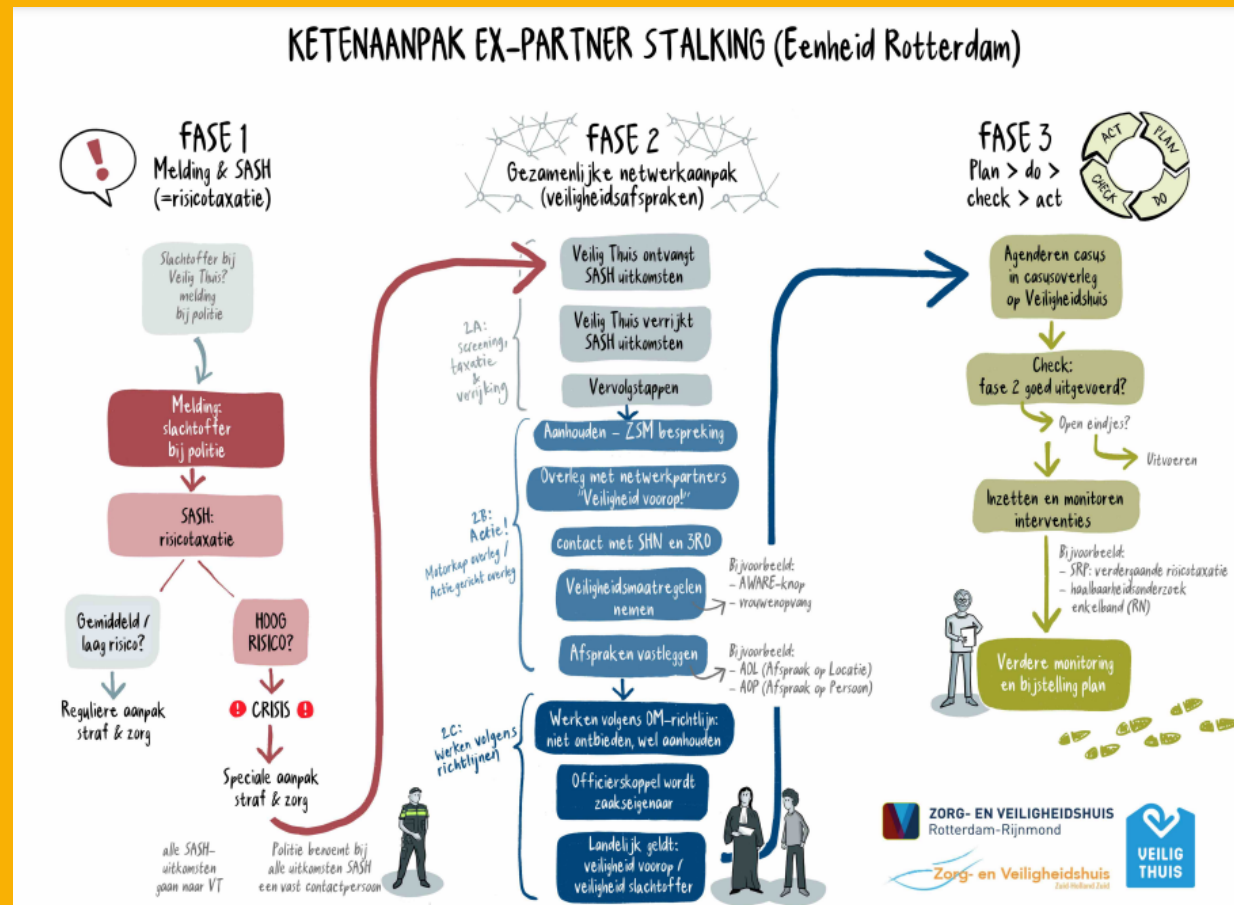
KETENAANPAK EX-PARTNER STALKING (Eenheid Rotterdam)

FASE 1
Melding & SASH
(=risicotaxatie)

Slachtoffer bij Veilig Thuis? melding bij politie

Melding: slachtoffer bij politie

SASH: risicotaxatie

Gemiddeld / laag risico?

HOOG RISICO?

Reguliere aanpak straf & zorg

CRISIS

Speciale aanpak straf & zorg

alle SASH-uitkomsten gaan naar VT

Politie benoemt bij alle uitkomsten SASH een vast contactpersoon

FASE 2
Gezamenlijke netwerkaanpak
(veiligheidsafspraken)

2A: screening, taxatie & verrijking

Veilig Thuis ontvangt SASH uitkomsten

Veilig Thuis verrijkt SASH uitkomsten

Vervolgstappen

2B: Actie! Motorkap overleg / Actiegericht overleg

Aanhouden – ZSM bespreking

Overleg met netwerkpartners "Veiligheid voorop!"

contact met SHN en 3RO

Veiligheidsmaatregelen nemen

Bijvoorbeeld:
- AWARE-knop
- vrouwenopvang

Afspraken vastleggen

Bijvoorbeeld:
- AOL (Afspraak op Locatie)
- AOP (Afspraak op Persoon)

2C: Werken volgens richtlijnen

Werken volgens OM-richtlijn: niet ontbieden, wel aanhouden

Officierskoppel wordt zaakseigenaar

Landelijk geldt: veiligheid voorop / veiligheid slachtoffer

FASE 3
Plan > do > check > act

ACT PLAN CHECK DO

Agenderen casus in casusoverleg op Veiligheidshuis

Check: fase 2 goed uitgevoerd?

Open eindjes?

Uitvoeren

Inzetten en monitoren interventies

Bijvoorbeeld:
- SRP: verdergaande risicotaxatie
- haalbaarheidsonderzoek enkelband (RN)

Verdere monitoring en bijstelling plan

ZORG- EN VEILIGHEIDSHUIS
Rotterdam-Rijnmond

Zorg- en Veiligheidshuis
Zuid-Holland Zuid

VEILIG THUIS